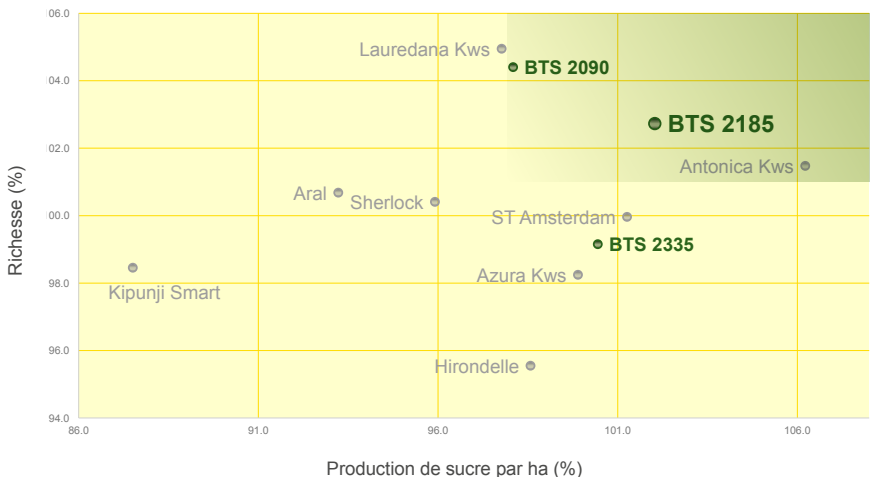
06.0
04.0
02.0
00.0
98.0
96.0
94.0
Richesse (%)
Lauredana Kws
BTS 2090
BTS 2185
Antonica Kws
Aral
Sherlock
ST Amsterdam
BTS 2335
Azura Kws
Kipunji Smart
Hirondelle
86.0
91.0
96.0
101.0
106.0
Production de sucre par ha (%)